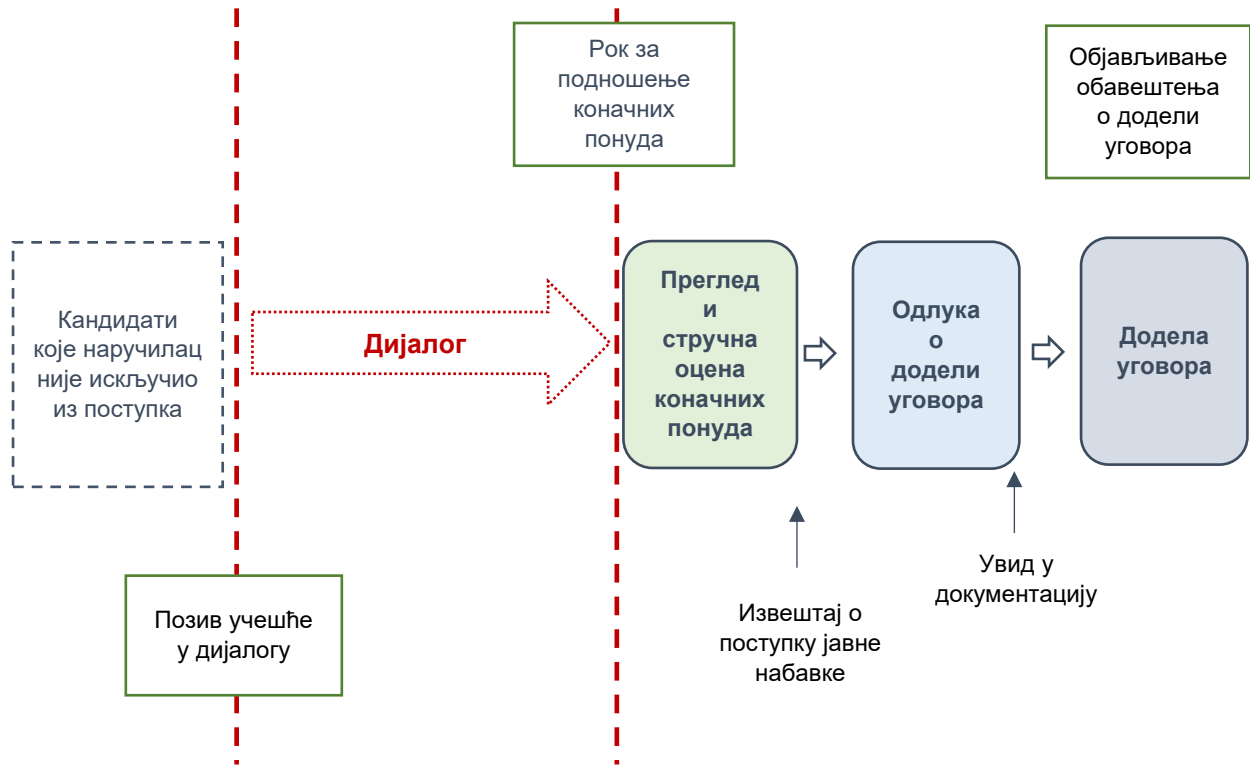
Рок за подношење коначних понуда

Објављивање обавештења о додели уговора

Кандидати које наручилац није искључио из поступка

Дијалог

Преглед и стручна оцена коначних понуда

Одлука о додели уговора

Додела уговора

Позив учешће у дијалогу

Извештај о поступку јавне набавке

Увид у документацију